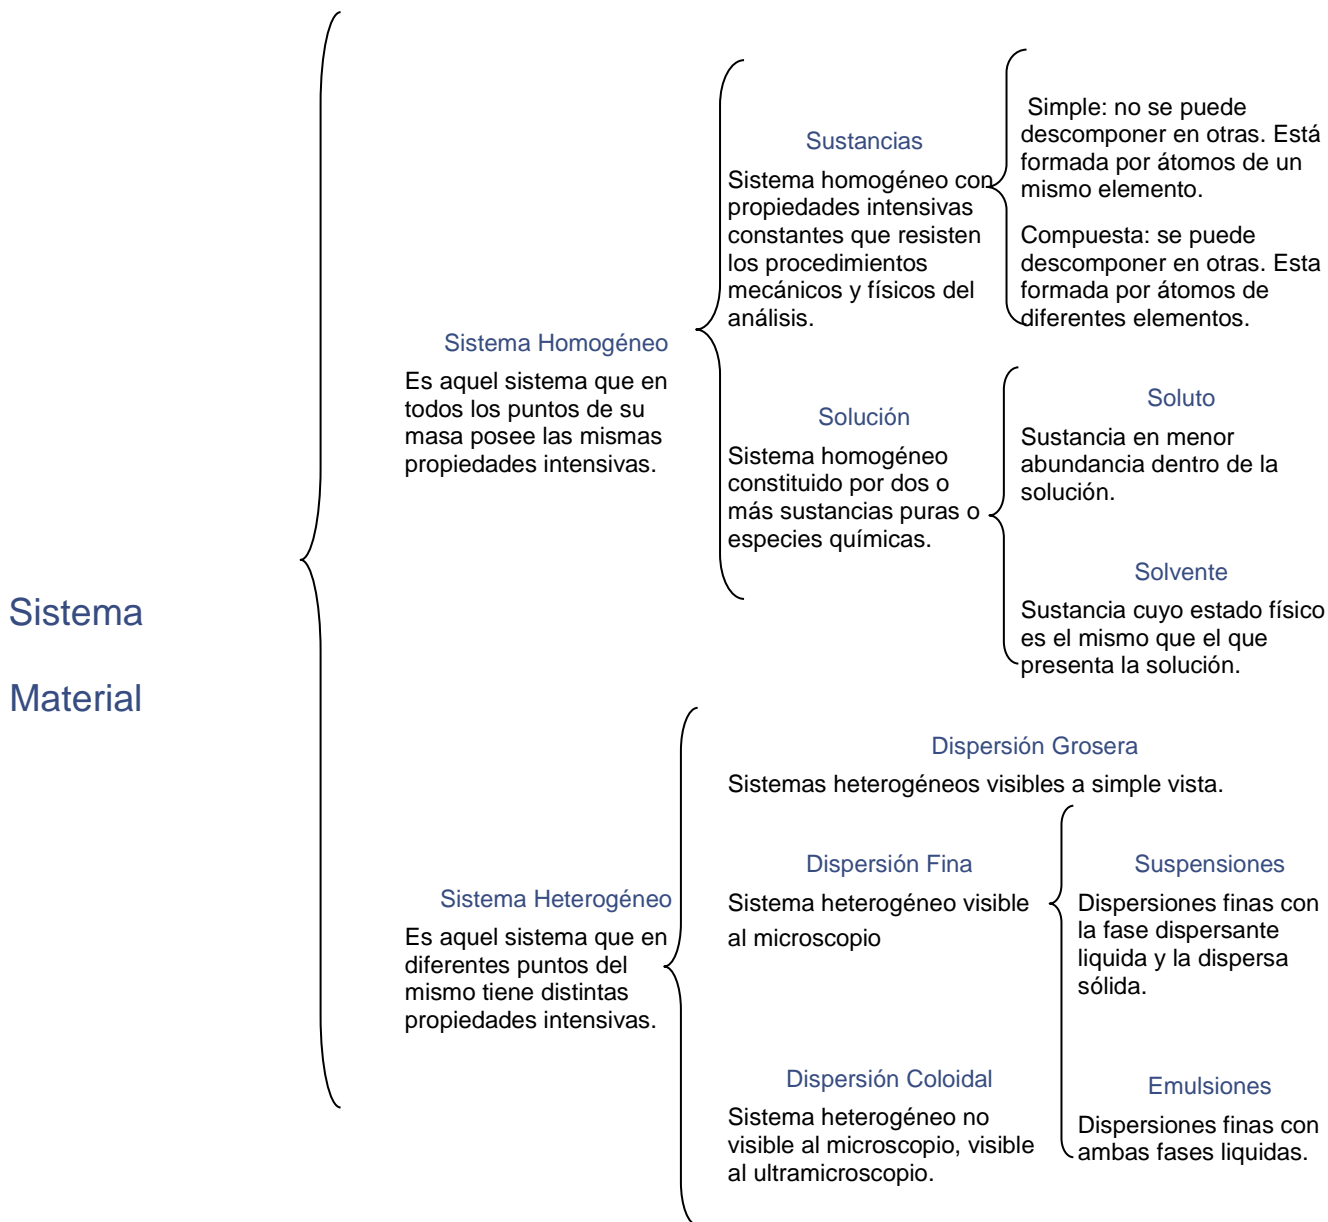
Sistema

Material

Sistema Homogéneo

Es aquel sistema que en todos los puntos de su masa posee las mismas propiedades intensivas.

Sustancias

Sistema homogéneo con propiedades intensivas constantes que resisten los procedimientos mecánicos y físicos del análisis.

Simple: no se puede descomponer en otras. Está formada por átomos de un mismo elemento.

Compuesta: se puede descomponer en otras. Esta formada por átomos de diferentes elementos.

Solución

Sistema homogéneo constituido por dos o más sustancias puras o especies químicas.

Soluto

Sustancia en menor abundancia dentro de la solución.

Solvente

Sustancia cuyo estado físico es el mismo que el que presenta la solución.

Sistema Heterogéneo

Es aquel sistema que en diferentes puntos del mismo tiene distintas propiedades intensivas.

Dispersión Grosera

Sistemas heterogéneos visibles a simple vista.

Dispersión Fina

Sistema heterogéneo visible al microscopio

Suspensiones

Dispersiones finas con la fase dispersante liquida y la dispersa sólida.

Emulsiones

Dispersiones finas con ambas fases liquidas.

Dispersión Coloidal

Sistema heterogéneo no visible al microscopio, visible al ultramicroscopio.